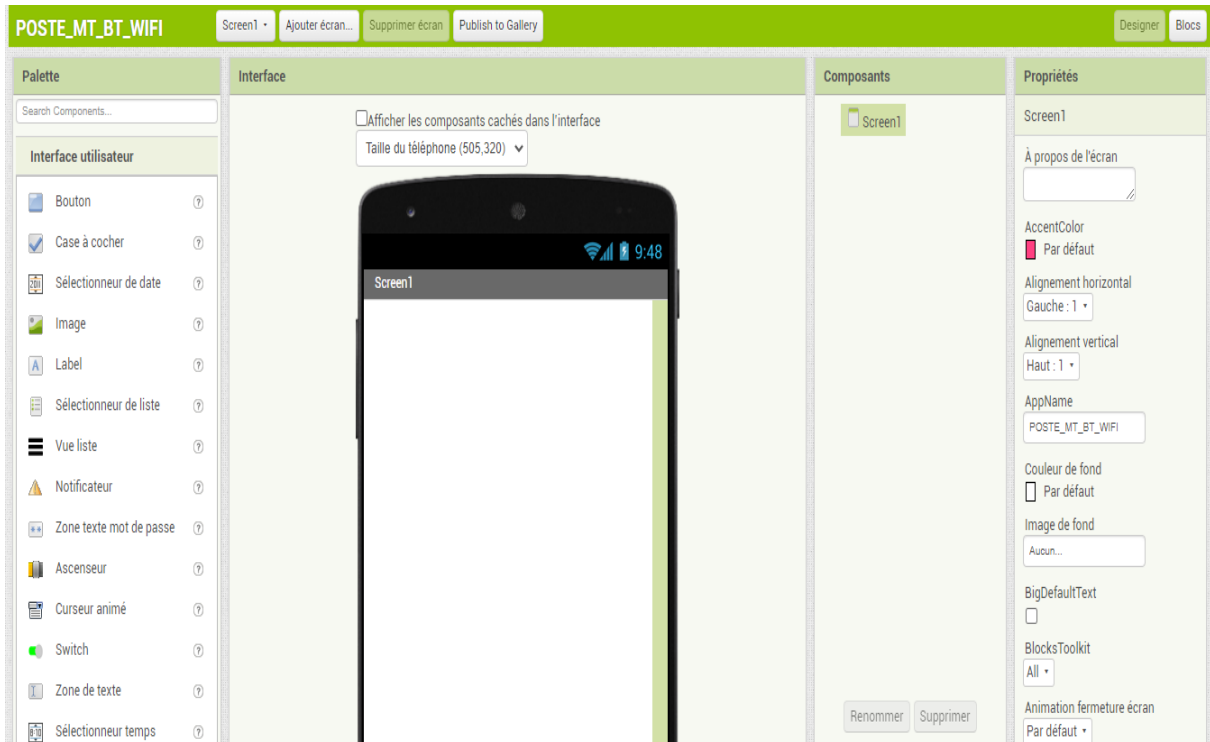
POSTE_MT_BT_WIFI
Screen1 ▾ Ajouter écran... Supprimer écran Publish to Gallery
Designer Blocs

Palette
Search Components...
Interface utilisateur
Bouton ?
Case à cocher ?
Sélectionneur de date ?
Image ?
Label ?
Sélectionneur de liste ?
Vue liste ?
Notificateur ?
Zone texte mot de passe ?
Ascenseur ?
Curseur animé ?
Switch ?
Zone de texte ?
Sélectionneur temps ?

Interface
Afficher les composants cachés dans l'interface
Taille du téléphone (505,320)
9:48
Screen1

Composants
Screen1
Renommer Supprimer

Propriétés
Screen1
À propos de l'écran
AccentColor
Par défaut
Alignement horizontal
Gauche : 1 ▾
Alignement vertical
Haut : 1 ▾
AppName
POSTE_MT_BT_WIFI
Couleur de fond
Par défaut
Image de fond
Aucun...
BigDefaultText
BlocksToolkit
All ▾
Animation fermeture écran
Par défaut ▾